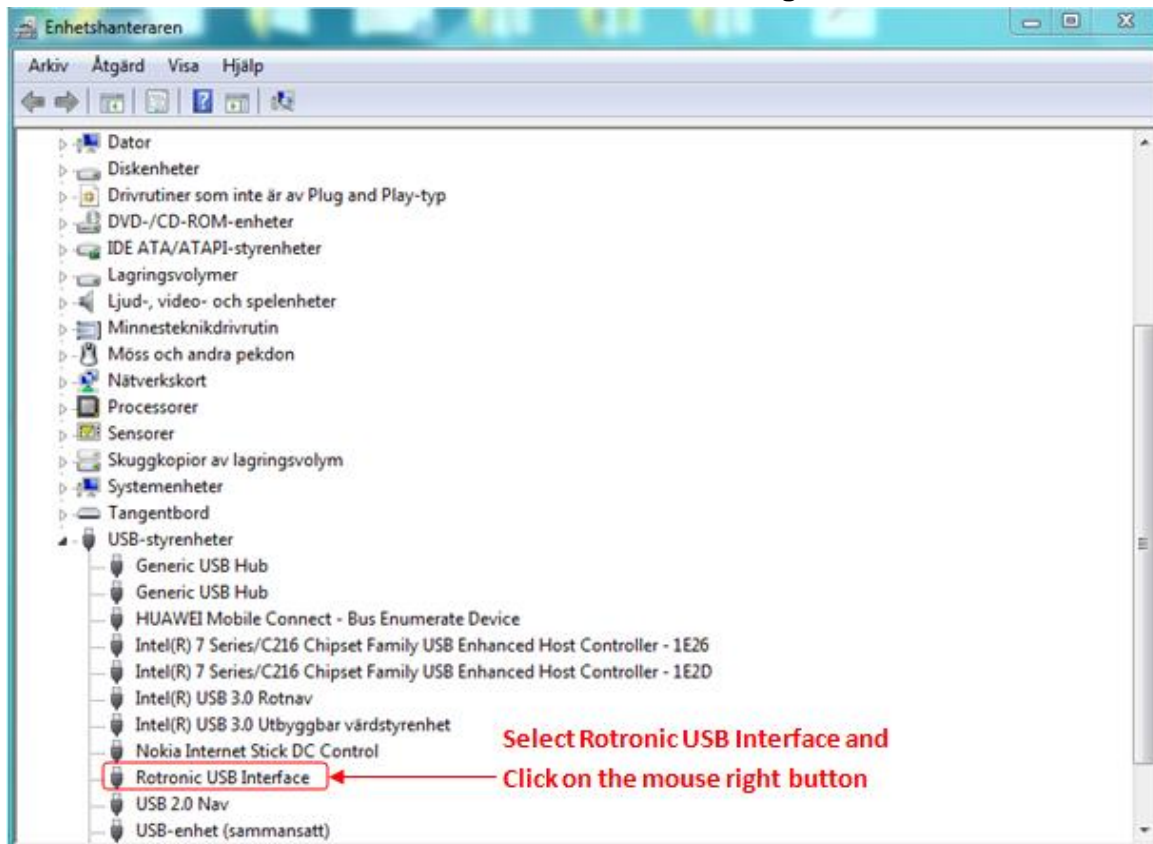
Enhetshanteraren

Arkiv Åtgärd Visa Hjälp

Dator
Diskenheter
Drivrutiner som inte är av Plug and Play-typ
DVD-/CD-ROM-enheter
IDE ATA/ATAPI-styrenheter
Lagringsvolymer
Ljud-, video- och spelenheter
Minnesteknikdrivrutin
Möss och andra pekdon
Nätverkskort
Processorer
Sensorer
Skuggkopior av lagringsvolym
Systemenheter
Tangentbord
USB-styrenheter
Generic USB Hub
Generic USB Hub
HUAWEI Mobile Connect - Bus Enumerate Device
Intel(R) 7 Series/C216 Chipset Family USB Enhanced Host Controller - 1E26
Intel(R) 7 Series/C216 Chipset Family USB Enhanced Host Controller - 1E2D
Intel(R) USB 3.0 Rotnav
Intel(R) USB 3.0 Utbyggbar värdstyrenhet
Nokia Internet Stick DC Control
Rotronic USB Interface
USB 2.0 Nav
USB-enhet (sammansatt)

Select Rotronic USB Interface and Click on the mouse right button